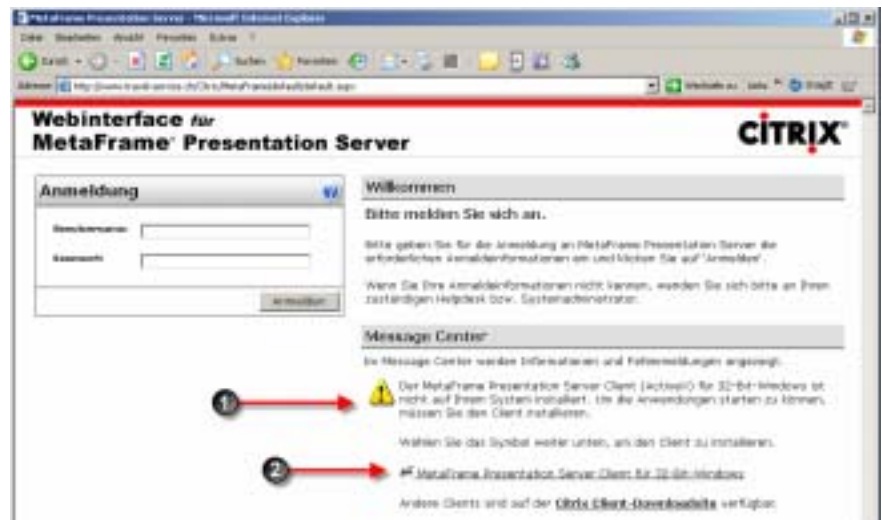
MetaFrame Presentation Server - Microsoft Internet Explorer

Datei Bearbeiten Ansicht Favoriten Extras ?

Zurück Suchen Favoriten

Adresse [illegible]

Wechseln zu Links

Webinterface für
MetaFrame Presentation Server

CiTRIX

Anmeldung

Benutzername:

Kennwort:

Anmelden

Willkommen

Bitte melden Sie sich an.

Bitte geben Sie für die Anmeldung an MetaFrame Presentation Server die erforderlichen Anmeldeinformationen ein und klicken Sie auf "Anmelden".

Wenn Sie Ihre Anmeldeinformationen nicht kennen, wenden Sie sich bitte an Ihren zuständigen Helpdesk bzw. Systemadministrator.

Message Center

Im Message Center werden Informationen und Fehlermeldungen angezeigt.

1

Der MetaFrame Presentation Server Client (ActiveX) für 32-Bit-Windows ist nicht auf Ihrem System installiert. Um die Anwendungen starten zu können, müssen Sie den Client installieren.

Wählen Sie das Symbol weiter unten, um den Client zu installieren.

2

MetaFrame Presentation Server Client für 32-Bit-Windows

Andere Clients sind auf der Citrix Client-Downloadseite verfügbar.